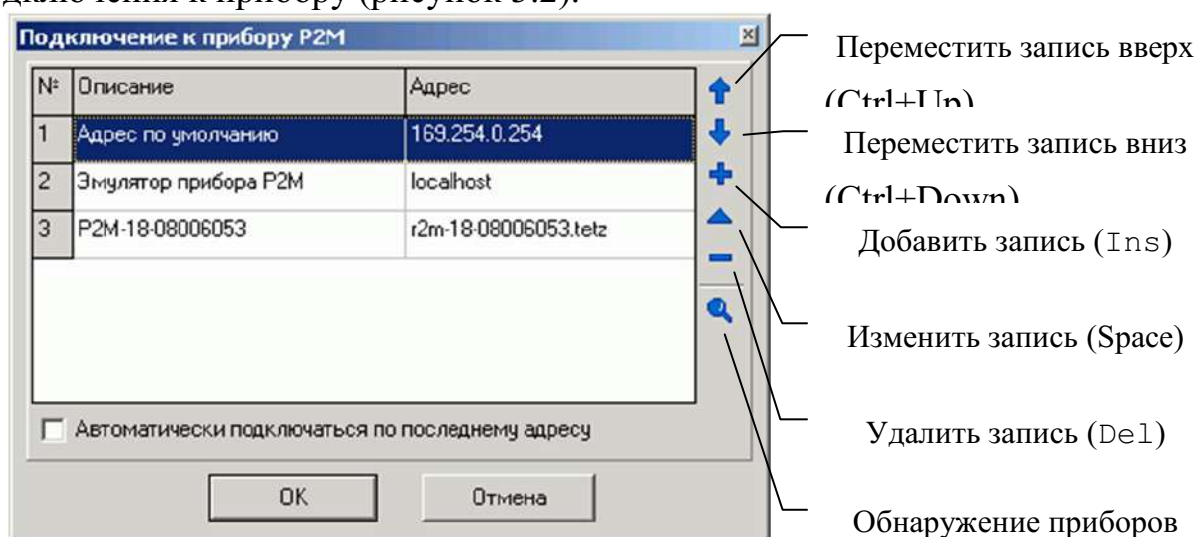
дключения к прибору (рисунок 3.2).

Подключение к прибору Р2М

| № | Описание | Адрес |
|---|---|---|
| 1 | Адрес по умолчанию | 169.254.0.254 |
| 2 | Эмулятор прибора Р2М | localhost |
| 3 | P2M-18-08006053 | r2m-18-08006053.tetz |

Автоматически подключаться по последнему адресу

OK

Отмена

Переместить запись вверх (Ctrl+Up)

Переместить запись вниз (Ctrl+Down)

Добавить запись (Ins)

Изменить запись (Space)

Удалить запись (Del)

Обнаружение приборов